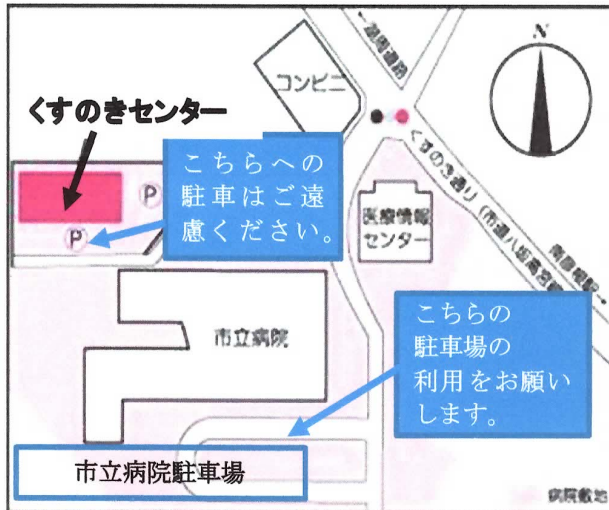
くすのきセンター

P

P

こちらへの駐車はご遠慮ください。

コンビニ

N

←湖陽道路

くすのき通り（市道八坂高宮線）

南部総合→

医療情報センター

市立病院

こちらの駐車場の利用をお願いします。

市立病院駐車場

病院敷地